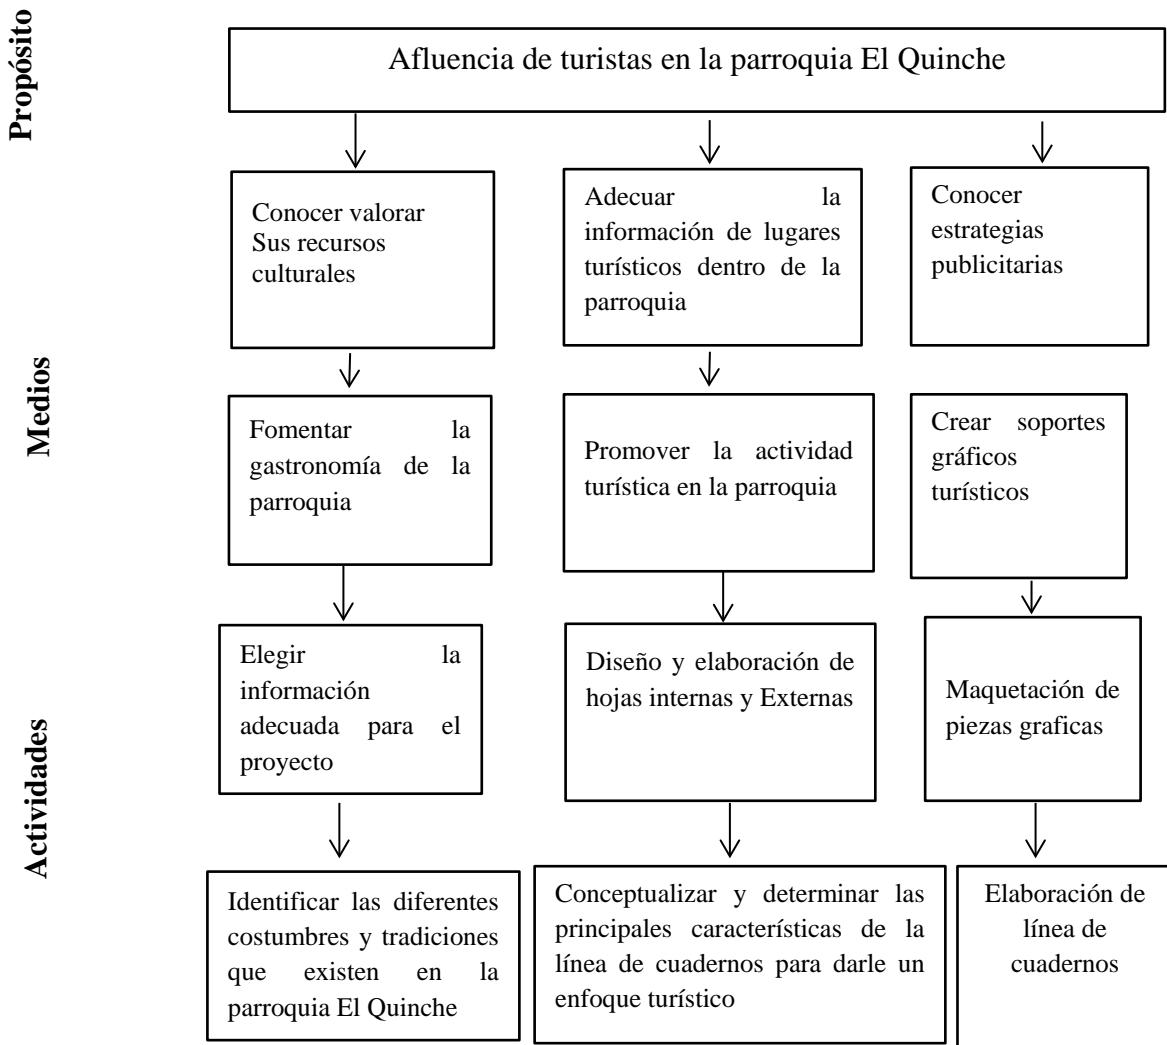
Propósito

Afluencia de turistas en la parroquia El Quinche

Conocer valorar Sus recursos culturales

Adecuar la información de lugares turísticos dentro de la parroquia

Conocer estrategias publicitarias

Medios

Fomentar la gastronomía de la parroquia

Promover la actividad turística en la parroquia

Crear soportes gráficos turísticos

Actividades

Elegir la información adecuada para el proyecto

Diseño y elaboración de hojas internas y Externas

Maquetación de piezas graficas

Identificar las diferentes costumbres y tradiciones que existen en la parroquia El Quinche

Conceptualizar y determinar las principales características de la línea de cuadernos para darle un enfoque turístico

Elaboración de línea de cuadernos